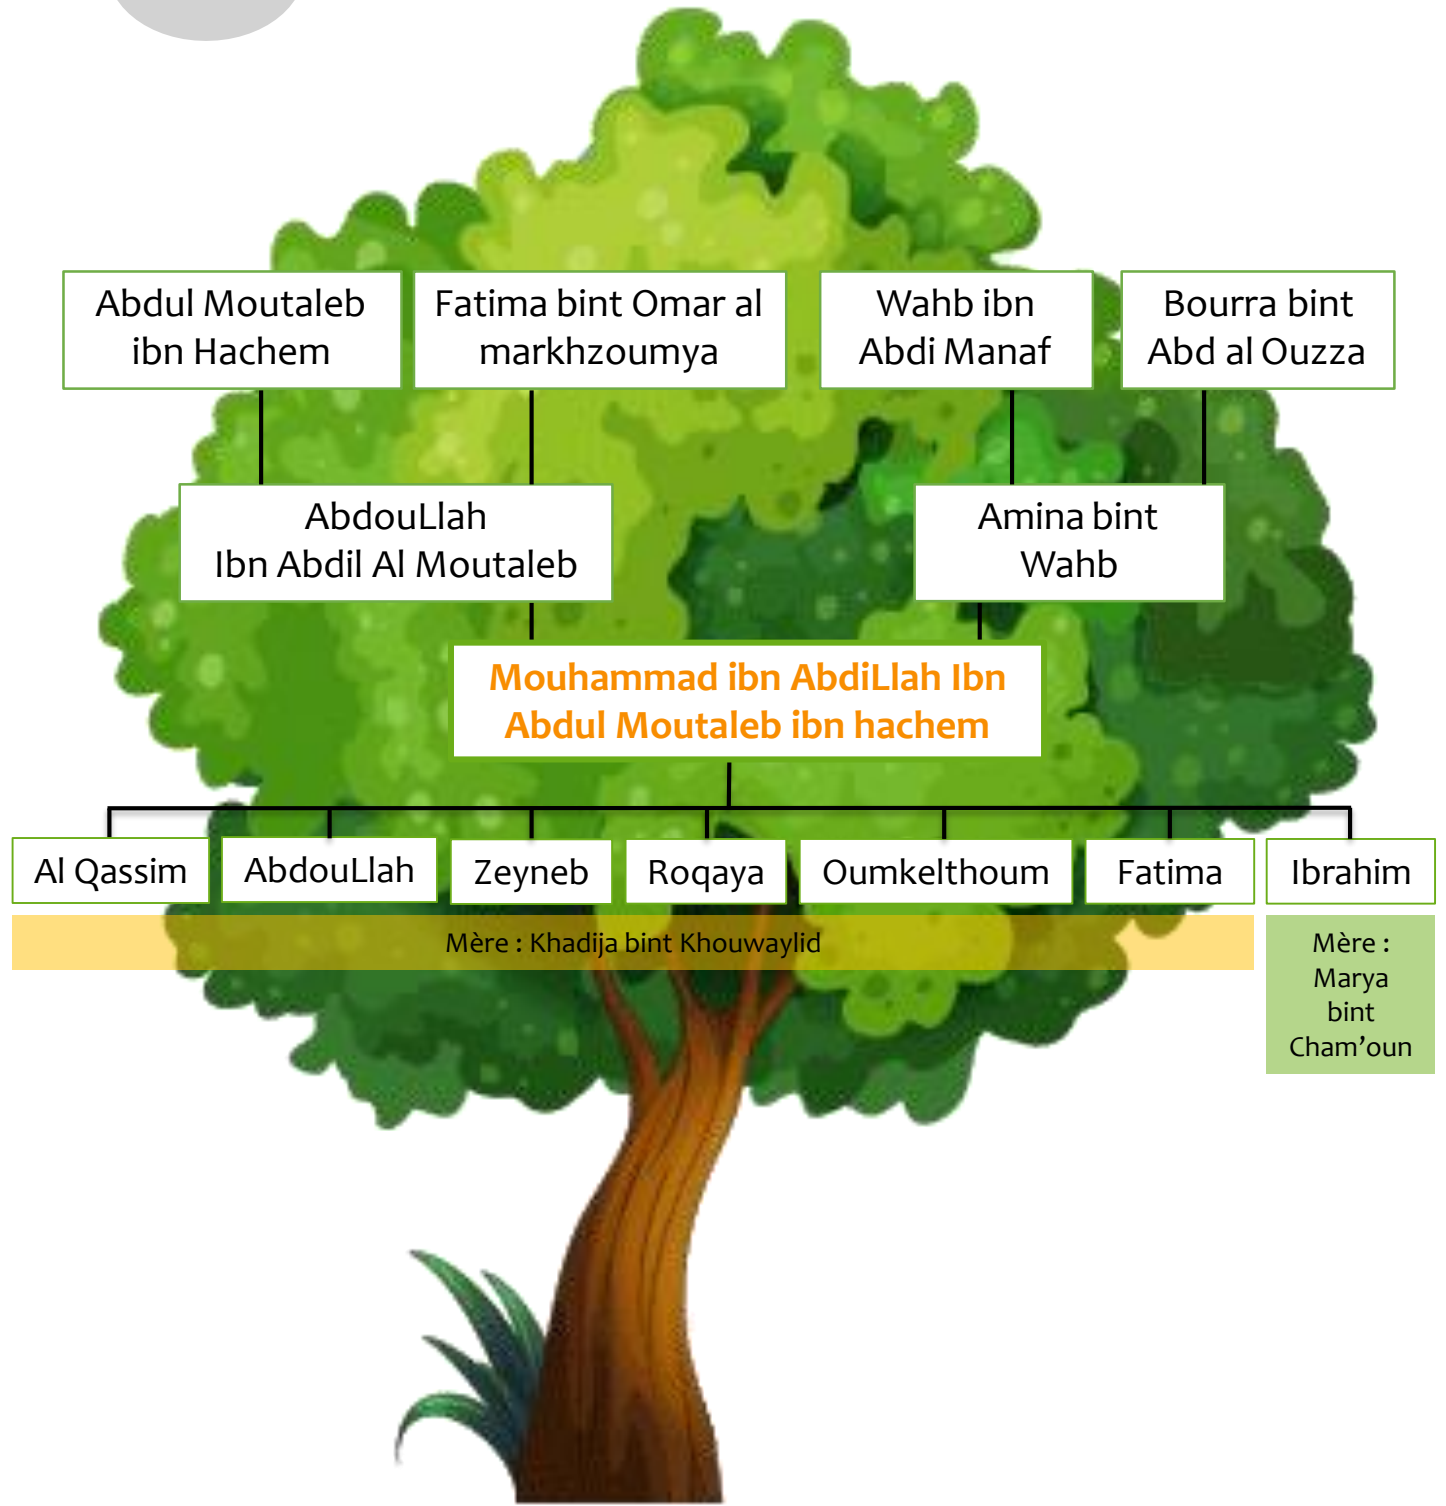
Abdul Moutaleb ibn Hachem

Fatima bint Omar al markhzoumya

Wahb ibn Abdi Manaf

Bourra bint Abd al Ouzza

AbdouLlah Ibn Abdil Al Moutaleb

Amina bint Wahb

Mouhammad ibn AbdiLlah Ibn Abdul Moutaleb ibn hachem

Al Qassim

AbdouLlah

Zeyneb

Roqaya

Oumkelthoum

Fatima

Ibrahim

Mère : Khadija bint Khouwaylid

Mère : Marya bint Cham'oun